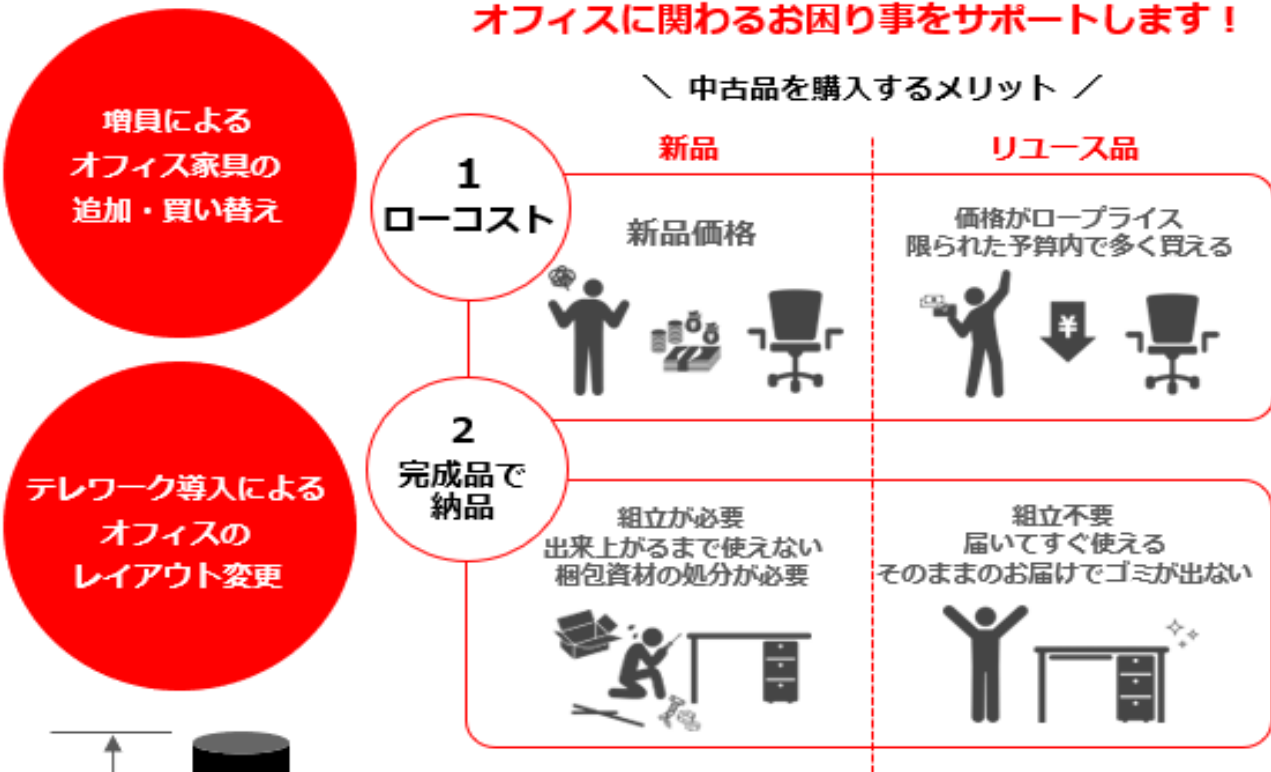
オフィスに関わるお困り事をサポートします！

増員による
オフィス家具の
追加・買い替え

テレワーク導入による
オフィスの
レイアウト変更

＼ 中古品を購入するメリット ／

| | 新品 | リユース品 |
|---|---|---|
| 1 ローコスト | 新品価格 | 価格がロープライス 限られた予算内で多く買える |
| 2 完成品で納品 | 組立が必要 出来上がるまで使えない 梱包資材の処分が必要 | 組立不要 届いてすぐ使える そのままのお届けでゴミが出ない |

¥